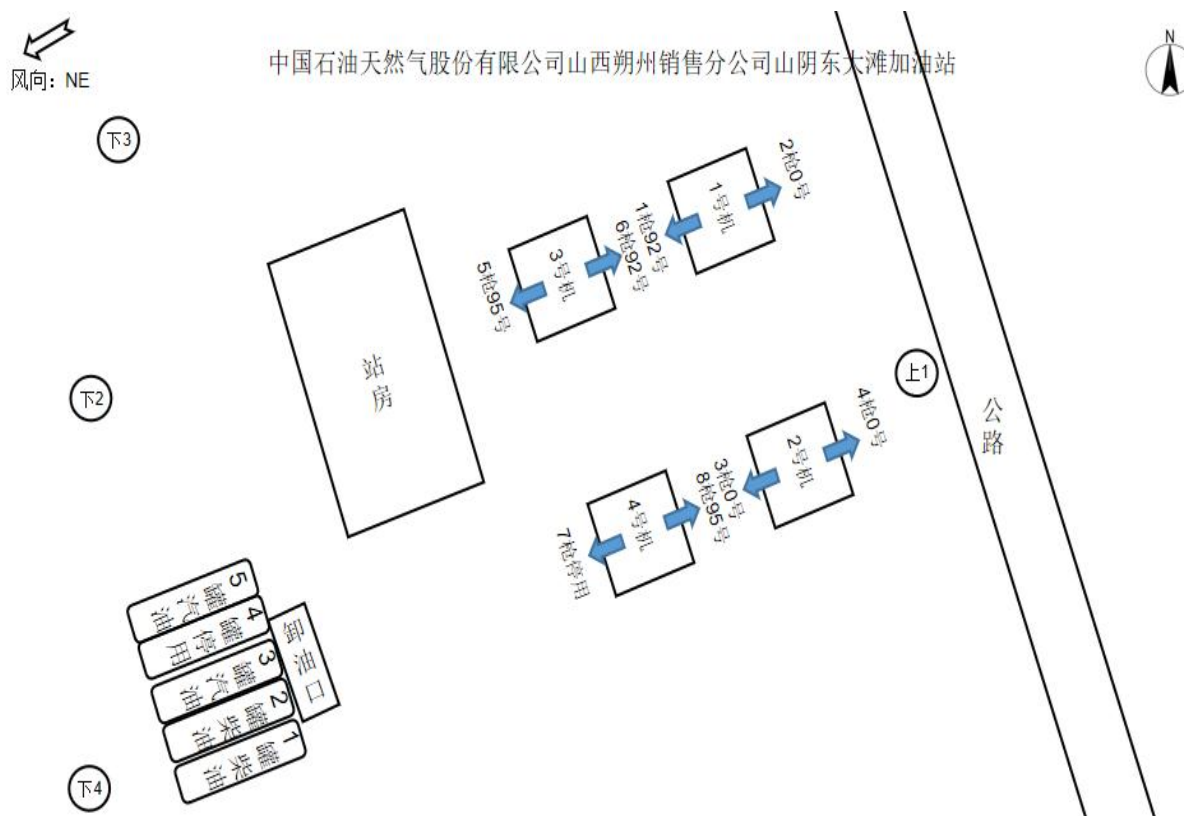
风向：NE

中国石油天然气股份有限公司山西朔州销售分公司山阴东大滩加油站

N

下3

2枪0号

1号机

1枪92号
6枪92号

3号机

5枪95号

站房

下2

上1

公路

4枪0号

2号机

3枪0号
8枪95号

4号机

7枪停用

5罐汽油

4罐停用

3罐汽油

2罐柴油

1罐柴油

卸油口

下4